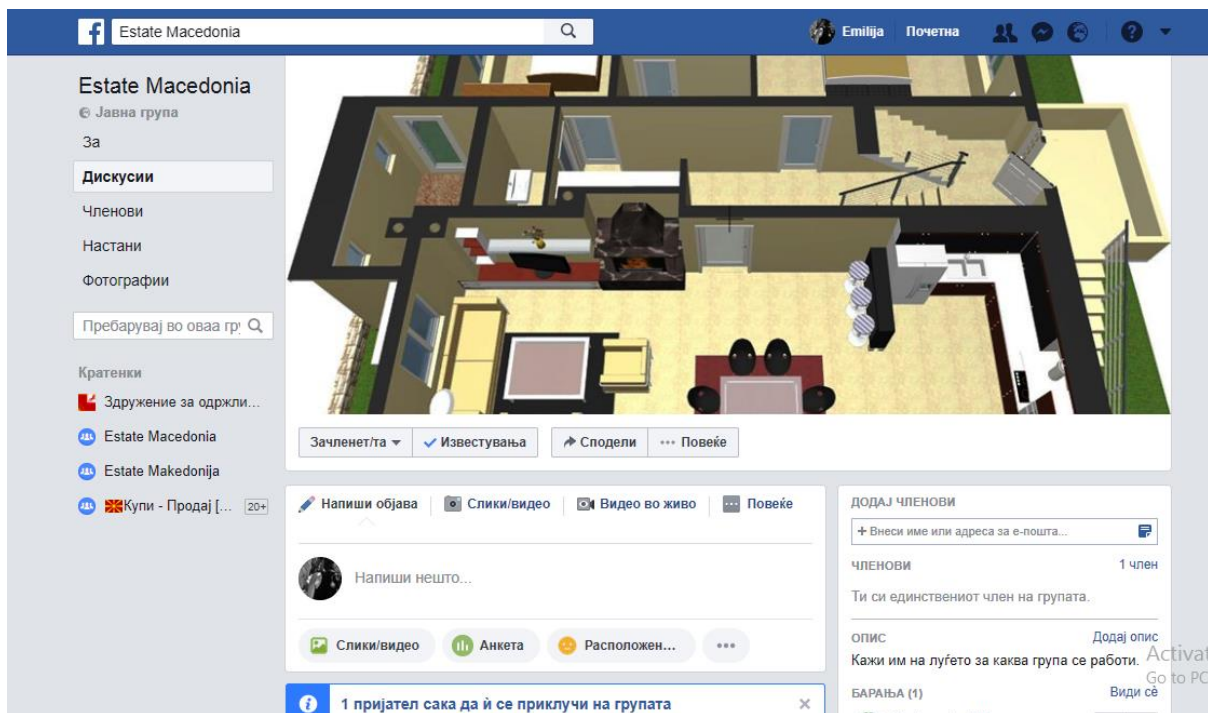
Estate Macedonia

Emilija Почетна

Estate Macedonia
Јавна група

За
Дискусии
Членови
Настани
Фотографии

Пребарувај во оваа гр

Кратенки
Здружение за одржли...
Estate Macedonia
Estate Makedonija
Купи - Продај [... 20+

Зачленет/та ▾ ✓ Известувања ↗ Сподели ··· Повеќе

Напиши објава Слики/видео Видео во живо Повеќе

Напиши нешто...

Слики/видео Анкета Расположен... ···

1 пријател сака да ѝ се приклучи на групата ×

ДОДАЈ ЧЛЕНОВИ
+ Внеси име или адреса за е-пошта...

ЧЛЕНОВИ 1 член
Ти си единствениот член на групата.

ОПИС Додај опис
Кажи им на луѓето за каква група се работи.

БАРАЊА (1) Види сè

Activat
Go to PC